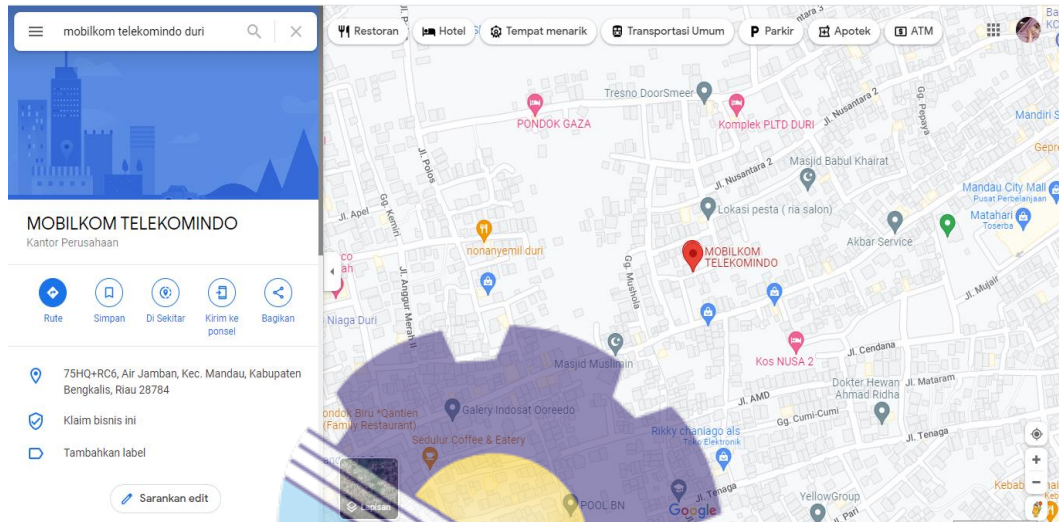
mobilkom telekomindo duri

MOBILKOM TELEKOMINDO
Kantor Perusahaan

Rute
Simpan
Di Sekitar
Kirim ke ponsel
Bagikan

75HQ+RC6, Air Jamban, Kec. Mandau, Kabupaten Bengkalis, Riau 28784

Klaim bisnis ini

Tambahkan label

Sarankan edit

Restoran
Hotel
Tempat menarik
Transportasi Umum
Parkir
Apotek
ATM

Tresno DoorSmeer
PONDOK GAZA
Komplek PLTD DURI
Jl. Nusantara 2
Gg. Pepaya
Mandiri S
Jl. Polos
Masjid Babul Khairat
Jl. Nusantara 2
Mandau City Mall
Pusat Perbelanjaan
Matahari
Toserba
Jl. Apel
Gg. Kemiri
Lokasi pesta ( ria salon)
Akbar Service
nonanyemil duri
MOBILKOM TELEKOMINDO
Gg. Mushola
Jl. Mujair
Jl. Anggur Merah II
Niaga Duri
Kos NUSA 2
Jl. Cendana
Masjid Muslimin
Dokter Hewan Ahmad Ridha
Jl. Mataram
Jl. AMD
Gg. Cumi-Cumi
Galery Indosat Ooredoo
ondok Biru *Qantien (Family Restaurant)
Rikky chaniago als
Toko Elektronik
Jl. Tenaga
Sedulur Coffee & Eatery
Jl. Tenaga
YellowGroup
POOL BN
Jl. Pari
Lapisan
Google
Kebab